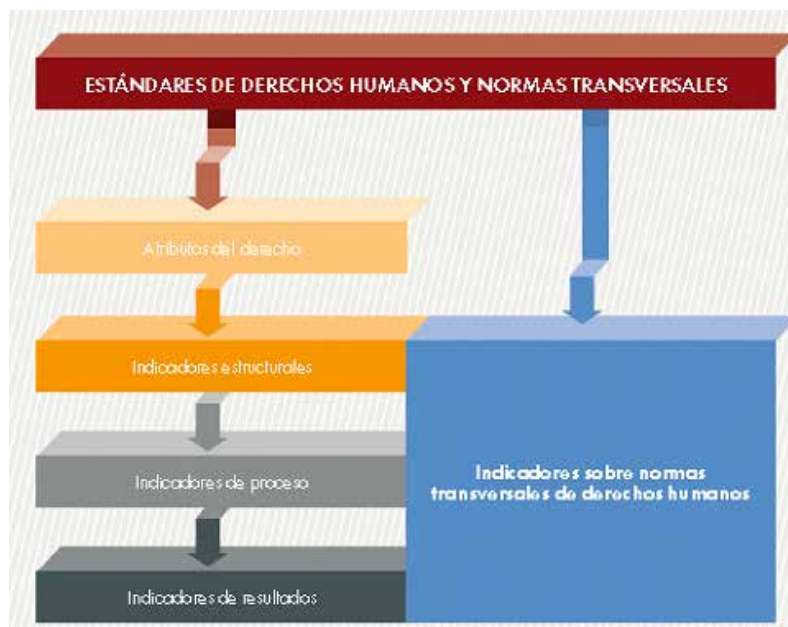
ESTÁNDARES DE DERECHOS HUMANOS Y NORMAS TRANSVERSALES

Atributos del derecho

Indicadores estructurales

Indicadores de proceso

Indicadores de resultados

Indicadores sobre normas transversales de derechos humanos